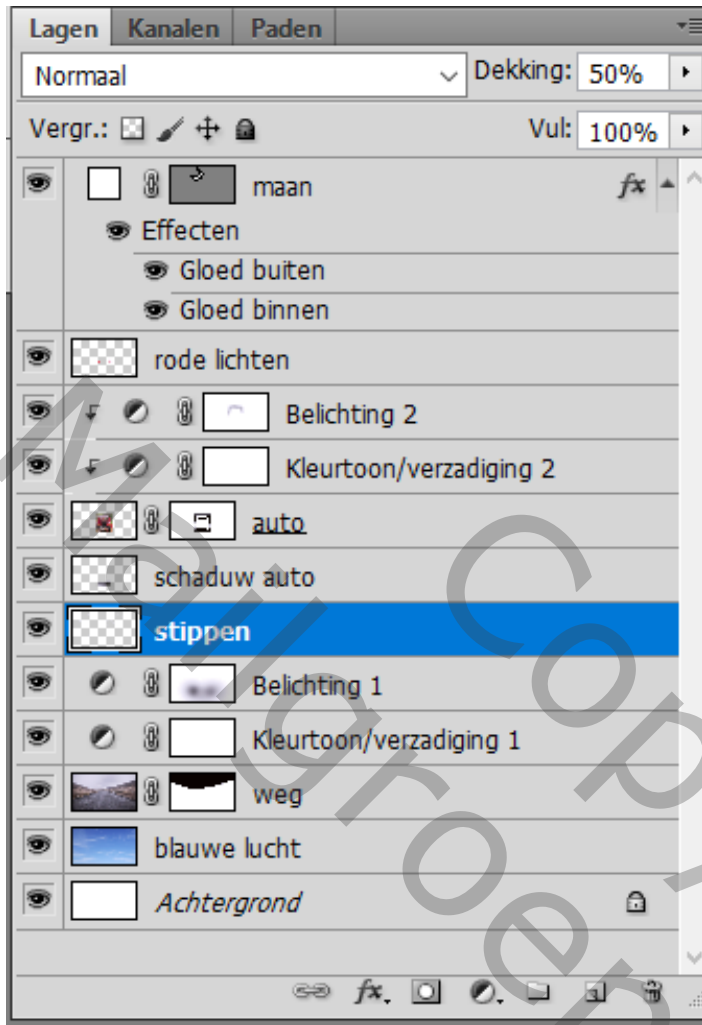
Lagen | Kanalen | Paden

Normaal
Dekking: 50%

Vergr.:
Vul: 100%

maan
fx
Effecten
Gloed buiten
Gloed binnen
rode lichten
Belichting 2
Kleurtoon/verzadiging 2
auto
schaduw auto
stippen
Belichting 1
Kleurtoon/verzadiging 1
weg
blauwe lucht
Achtergrond

fx

MaIgroen Copy